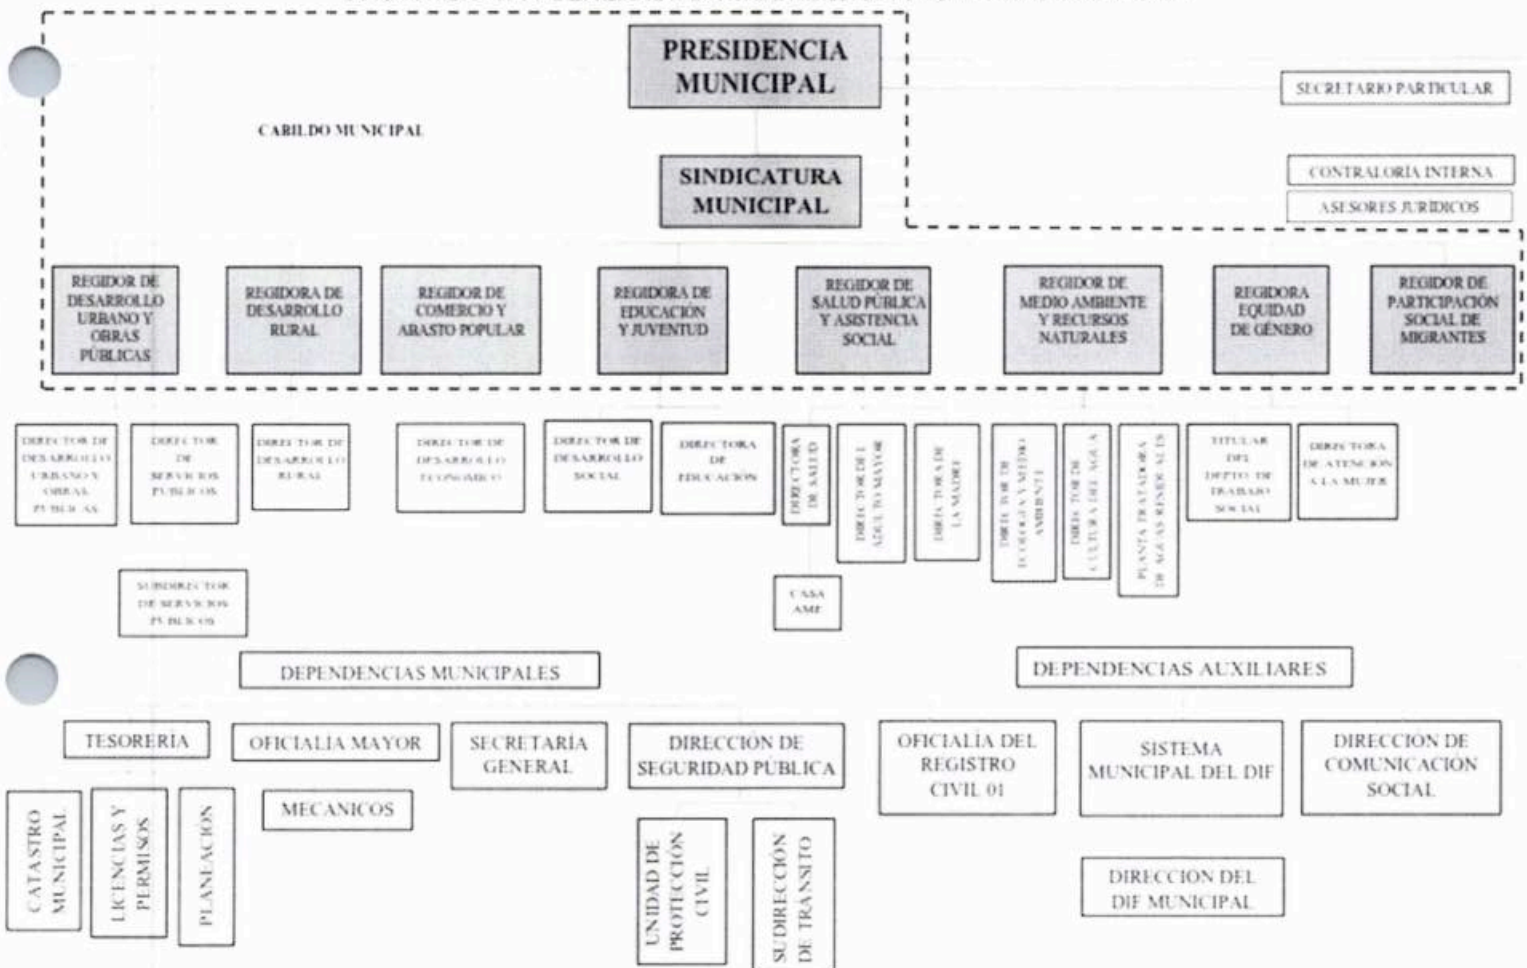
PRESIDENCIA MUNICIPAL

SECRETARIO PARTICULAR

CABILDO MUNICIPAL

SINDICATURA MUNICIPAL

CONTRALORÍA INTERNA

ASESORES JURIDICOS

REGIDOR DE DESARROLLO URBANO Y OBRAS PÚBLICAS

REGIDORA DE DESARROLLO RURAL

REGIDOR DE COMERCIO Y ABASTO POPULAR

REGIDORA DE EDUCACIÓN Y JUVENTUD

REGIDOR DE SALUD PÚBLICA Y ASISTENCIA SOCIAL

REGIDOR DE MEDIO AMBIENTE Y RECURSOS NATURALES

REGIDORA EQUIDAD DE GÉNERO

REGIDOR DE PARTICIPACIÓN SOCIAL DE MIGRANTES

DIRECTOR DE DESARROLLO URBANO Y OBRAS PUBLICAS

DIRECTOR DE SERVICIOS PUBLICOS

DIRECTOR DE DESARROLLO RURAL

DIRECTOR DE DESARROLLO ECONOMICO

DIRECTOR DE DESARROLLO SOCIAL

DIRECTORA DE EDUCACION

DIRECTORA DE SALUD

DIRECTOR DEL ADULTO MAYOR

DIRECTORA DE LA MADRE

DIRECTOR DE ECOLOGIA Y MEDIO AMBIENTE

DIRECTOR DE CULTURA DEL AGUA

PLANTA TRATADORA DE AGUAS RESIDUALES

TITULAR DEL DEPTO DE TRABAJO SOCIAL

DIRECTORA DE ATENCION A LA MUJER

SUBDIRECTOR DE SERVICIOS PUBLICOS

CASA AMF

DEPENDENCIAS MUNICIPALES

DEPENDENCIAS AUXILIARES

TESORERIA

OFICIALIA MAYOR

SECRETARIA GENERAL

DIRECCIÓN DE SEGURIDAD PÚBLICA

OFICIALIA DEL REGISTRO CIVIL 01

SISTEMA MUNICIPAL DEL DIF

DIRECCION DE COMUNICACION SOCIAL

CATASTRO MUNICIPAL

LICENCIAS Y PERMISOS

PLANEACION

MECANICOS

UNIDAD DE PROTECCION CIVIL

SUDIRECCIÓN DE TRANSITO

DIRECCION DEL DIF MUNICIPAL